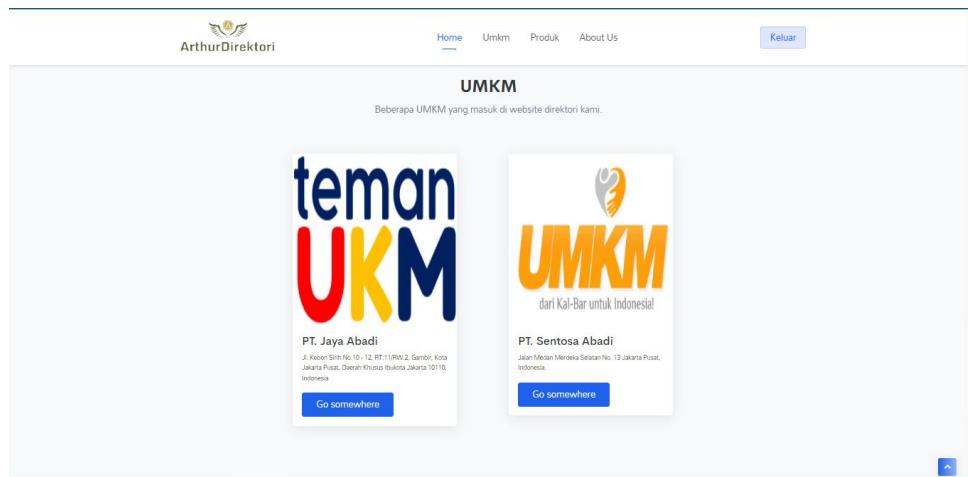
A
ArthurDirektori

Home Umkm Produk About Us

Keluar

UMKM

Beberapa UMKM yang masuk di website direktori kami.

teman UKM

PT. Jaya Abadi

Jl. Kebon Sirih No.10 - 12, RT.11/RW.2, Gambir, Kota Jakarta Pusat, Daerah Khusus Ibukota Jakarta 10110, Indonesia

Go somewhere

UMKM
dari Kal-Bar untuk Indonesia!

PT. Sentosa Abadi

Jalan Medan Merdeka Selatan No. 13 Jakarta Pusat, Indonesia.

Go somewhere